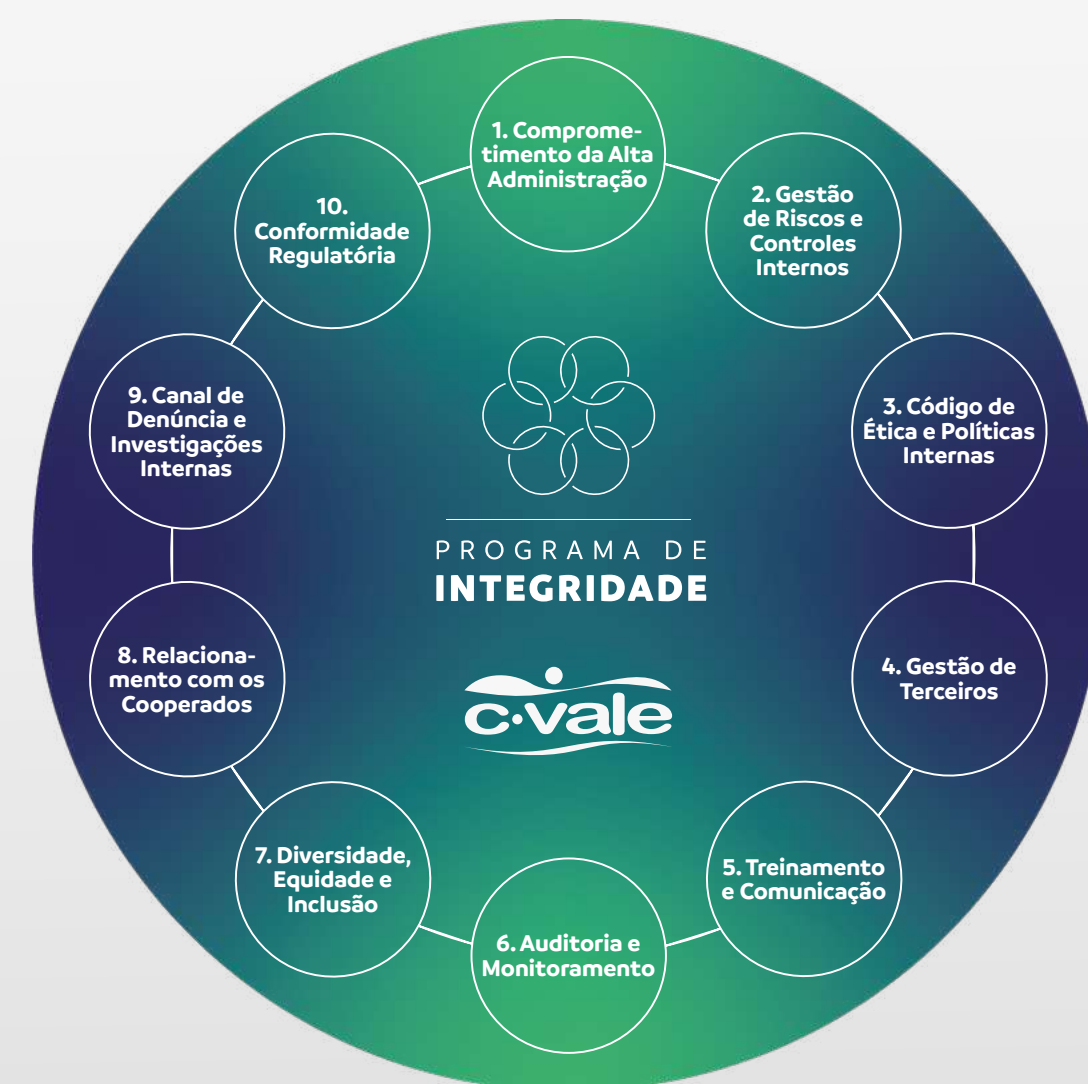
1. Comprometimento da Alta Administração

2. Gestão de Riscos e Controles Internos

3. Código de Ética e Políticas Internas

4. Gestão de Terceiros

5. Treinamento e Comunicação

6. Auditoria e Monitoramento

7. Diversidade, Equidade e Inclusão

8. Relacionamento com os Cooperados

9. Canal de Denúncia e Investigações Internas

10. Conformidade Regulatória

PROGRAMA DE
INTEGRIDADE

c·vale